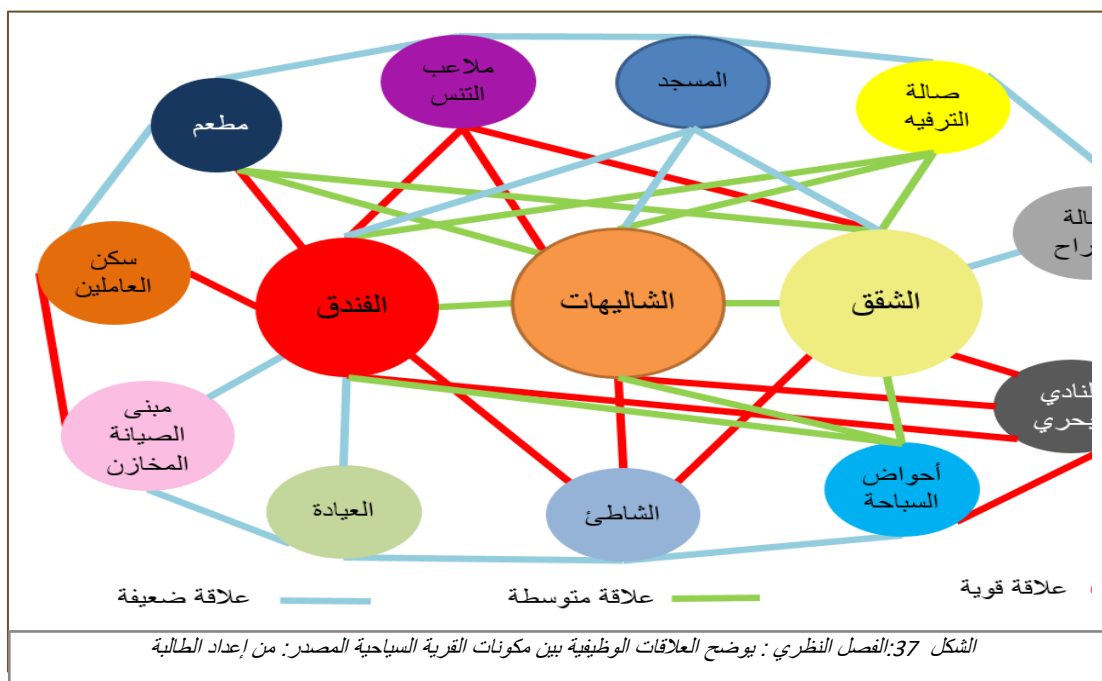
ملاعب التنس

المسجد

صالة الترفيه

مطعم

الة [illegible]راح

سكن العاملين

الفندق

الشاليهات

الشقق

النادي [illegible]بحري

مبنى الصيانة المخازن

العيادة

الشاطئ

أحواض السباحة

علاقة ضعيفة

علاقة متوسطة

علاقة قوية

الشكل 37:الفصل النظري : يوضح العلاقات الوظيفية بين مكونات القرية السياحية المصدر: من إعداد الطالبة